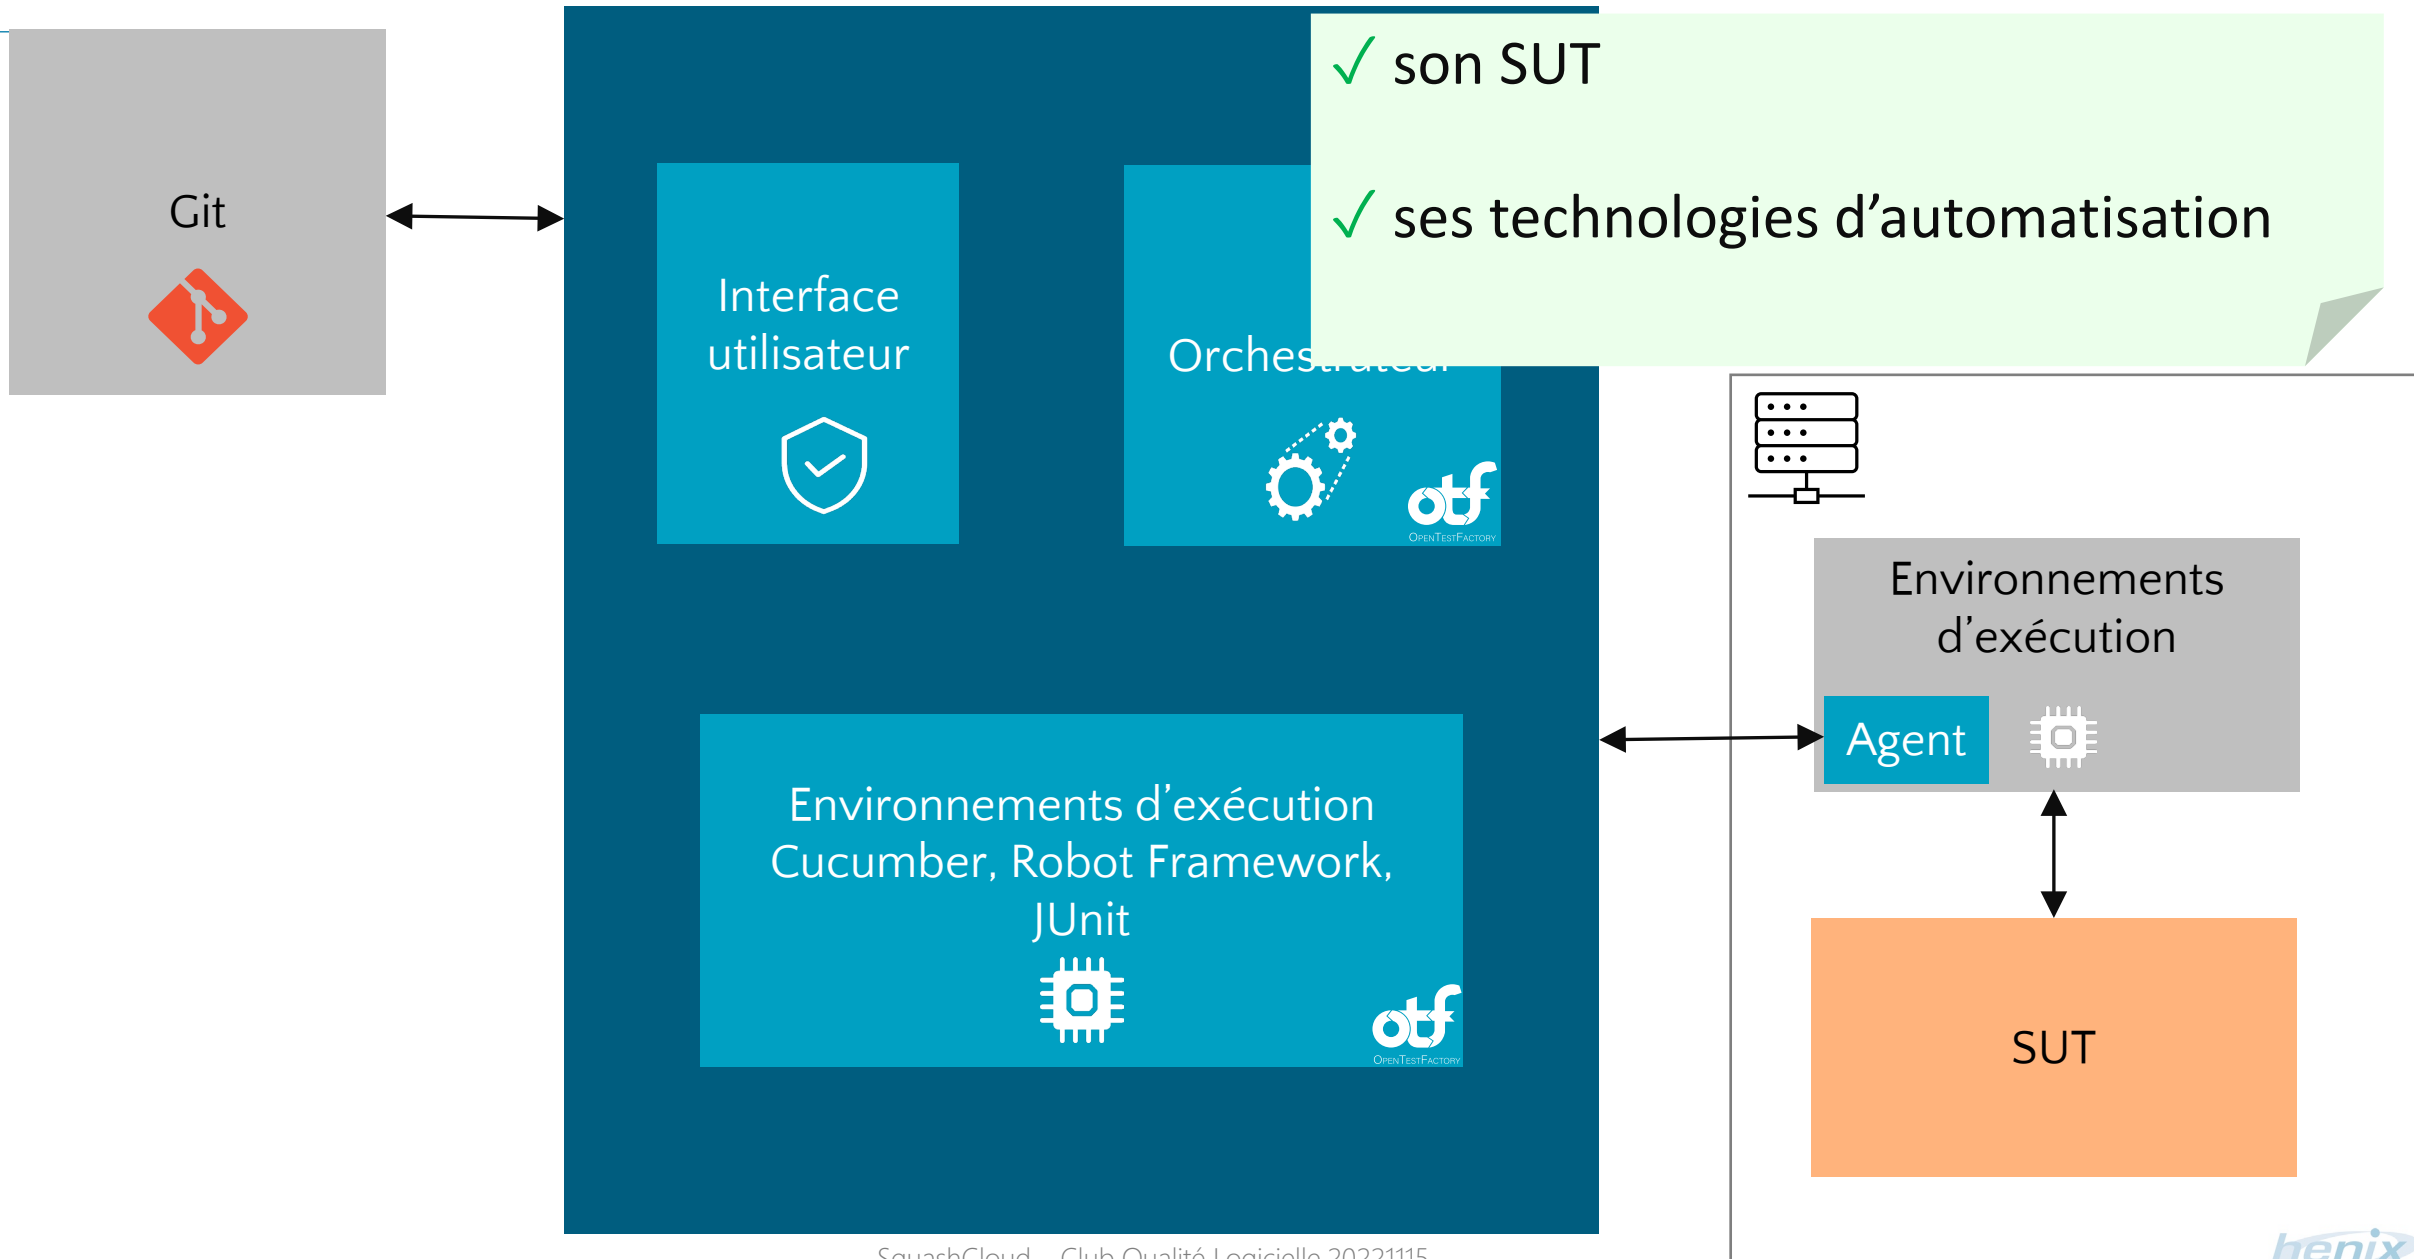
Git

Interface utilisateur

Orches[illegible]

otf
OpenTestFactory

✓ son SUT

✓ ses technologies d'automatisation

Environnements d'exécution
Cucumber, Robot Framework, JUnit

otf
OpenTestFactory

Environnements d'exécution

Agent

SUT

SquashCloud – Club Qualité Logicielle 20221115

henix